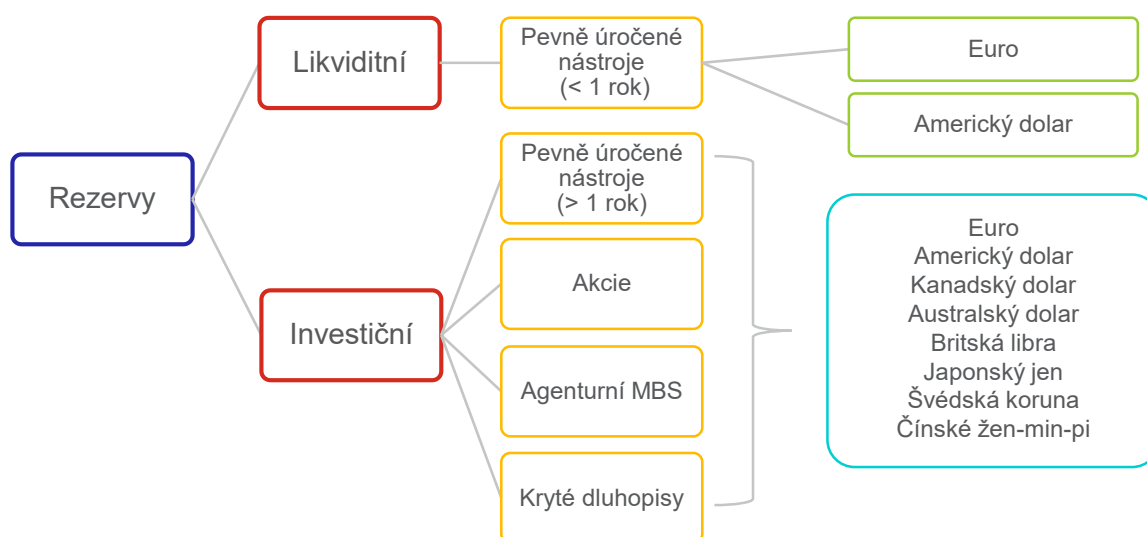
Rezervy

Likviditní

Pevně úročené nástroje (< 1 rok)

Euro

Americký dolar

Investiční

Pevně úročené nástroje (> 1 rok)

Akcie

Agenturní MBS

Kryté dluhopisy

Euro
Americký dolar
Kanadský dolar
Australský dolar
Britská libra
Japonský jen
Švédská koruna
Čínské žen-min-pi